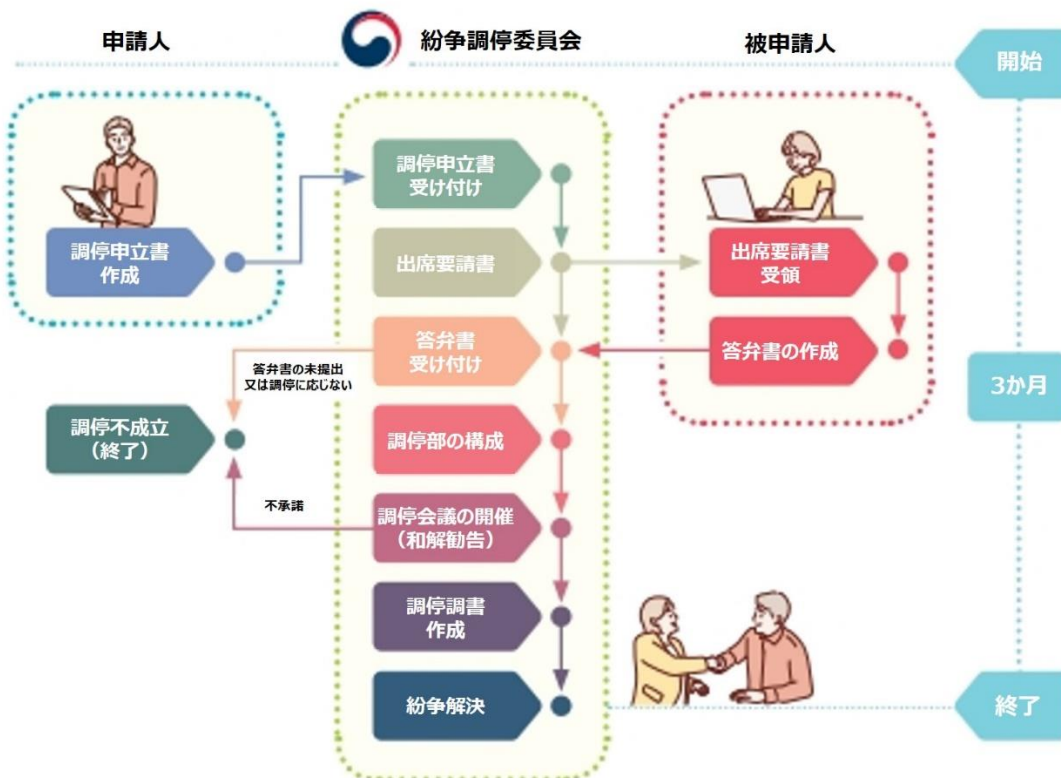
申請人

紛争調停委員会

被申請人

開始

調停申立書
作成

調停申立書
受け付け

出席要請書

出席要請書
受領

答弁書
受け付け

答弁書の作成

答弁書の未提出
又は調停に応じない

3か月

調停不成立
（終了）

調停部の構成

不承諾

調停会議の開催
（和解勧告）

調停調書
作成

紛争解決

終了